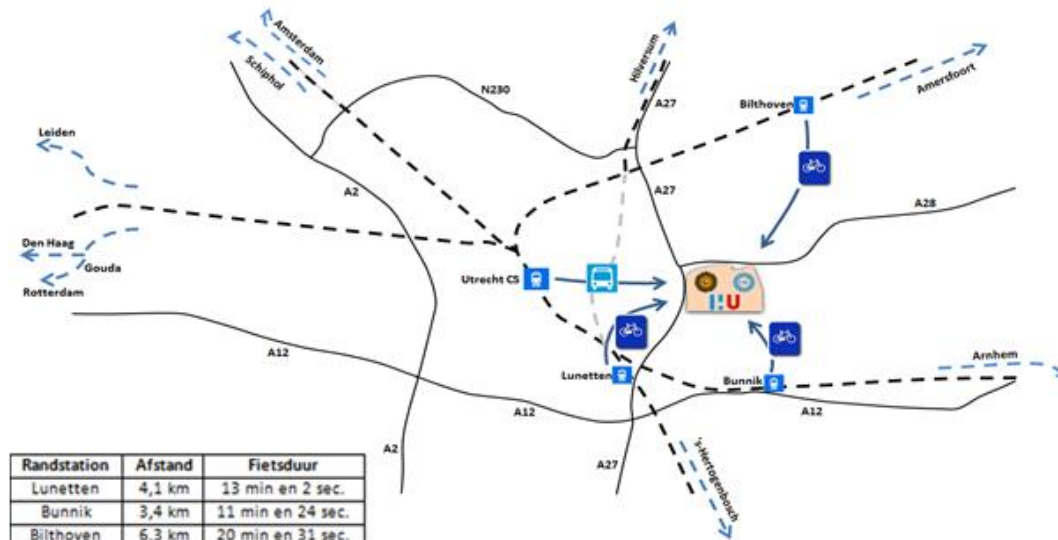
Amsterdam

Schiphol

Hilversum

N230

A27

Bilthoven

Amersfoort

Leiden

A2

A27

A28

Den Haag

Gouda

Rotterdam

Utrecht CS

HU

A12

Lunetten

Bunnik

Arnhem

A12

A12

A2

A27

's-Hertogenbosch

| Randstation | Afstand | Fietsduur |
|---|---|---|
| Lunetten | 4,1 km | 13 min en 2 sec. |
| Bunnik | 3,4 km | 11 min en 24 sec. |
| Bilthoven | 6,3 km | 20 min en 31 sec. |